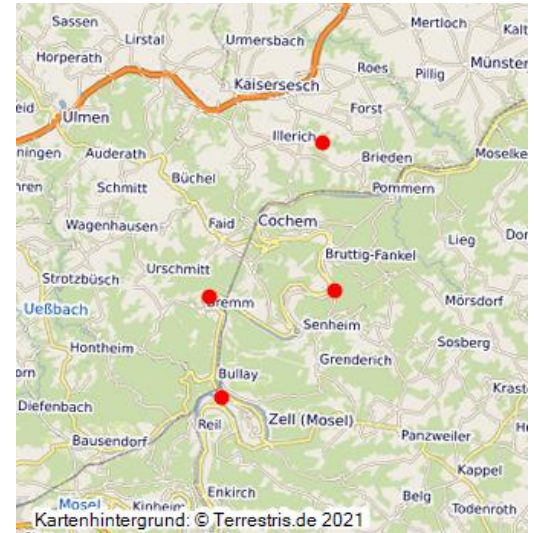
Sassen
Mertloch
Kalt
Horperath
Lirstal
Urmersbach
Roes
Pillig
Münster
eid
Kaisersesch
Ulmen
Forst
Illerich
ningen
Auderath
Brieden
Moselke
hren
Schmitt
Büchel
Pommern
Wagenhausen
Faid
Cochem
Lieg
Dor
Bruttig-Fankel
Strotzbüsch
Urschmitt
Uеßbach
Bremm
Mörsdorf
Senheim
Hontheim
Sosberg
Grenderich
orn
Bullay
Krast
Diefenbach
Zell (Mosel)
Reil
Bausendorf
Panzweiler
Kappel
Mosel
Kinheim
Enkirch
Belg
Todenroth
Kartenhintergrund: © Terrestris.de 2021